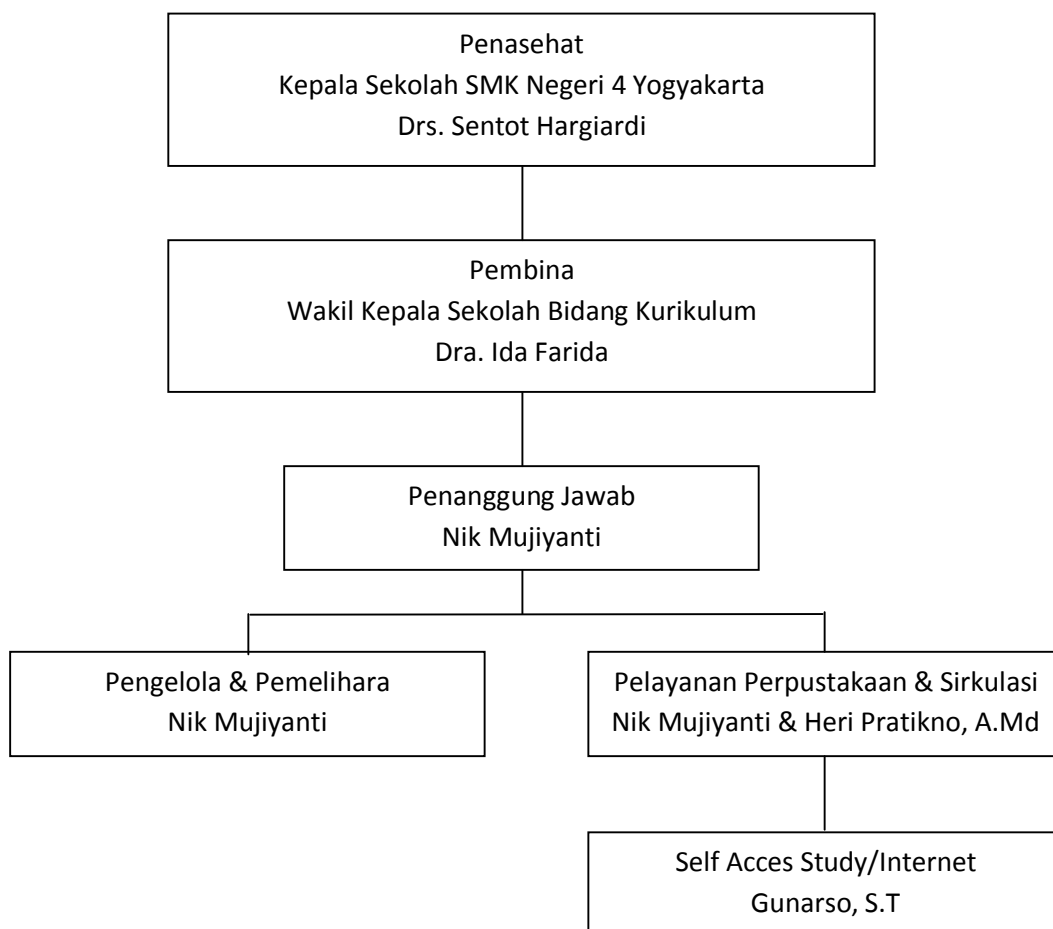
Penasehat
Kepala Sekolah SMK Negeri 4 Yogyakarta
Drs. Sentot Hargiardi

Pembina
Wakil Kepala Sekolah Bidang Kurikulum
Dra. Ida Farida

Penanggung Jawab
Nik Mujiyanti

Pengelola & Pemelihara
Nik Mujiyanti

Pelayanan Perpustakaan & Sirkulasi
Nik Mujiyanti & Heri Pratikno, A.Md

Self Acces Study/Internet
Gunarso, S.T